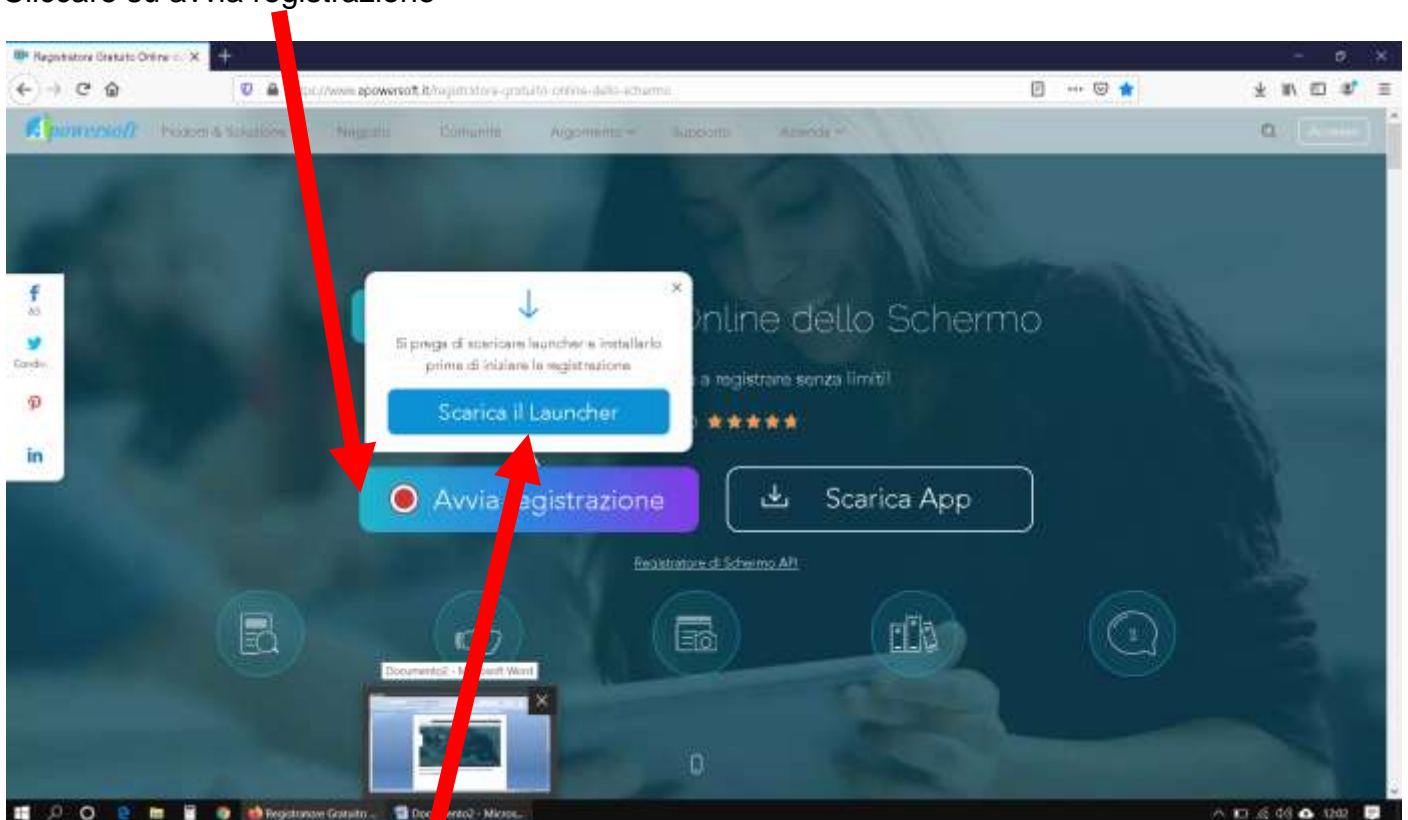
Cliccare su avvia registrazione

Registratore Gratuito Online d

https://www.apowersoft.it/registratore-gratuito-online-dello-schermo

apowersoft Prodotti & Soluzioni Negozio Comunità Argomento Supporto Azienda

Accedi

f 40

Condiv...

in

Si prega di scaricare launcher e installarlo prima di iniziare la registrazione

Scarica il Launcher

Online dello Schermo

a registrare senza limiti!

Avvia registrazione

Scarica App

Registratore di Schermo API

Documento2 - Microsoft Word

Registratore Gratuito ...

Documento2 - Micros...

12:02